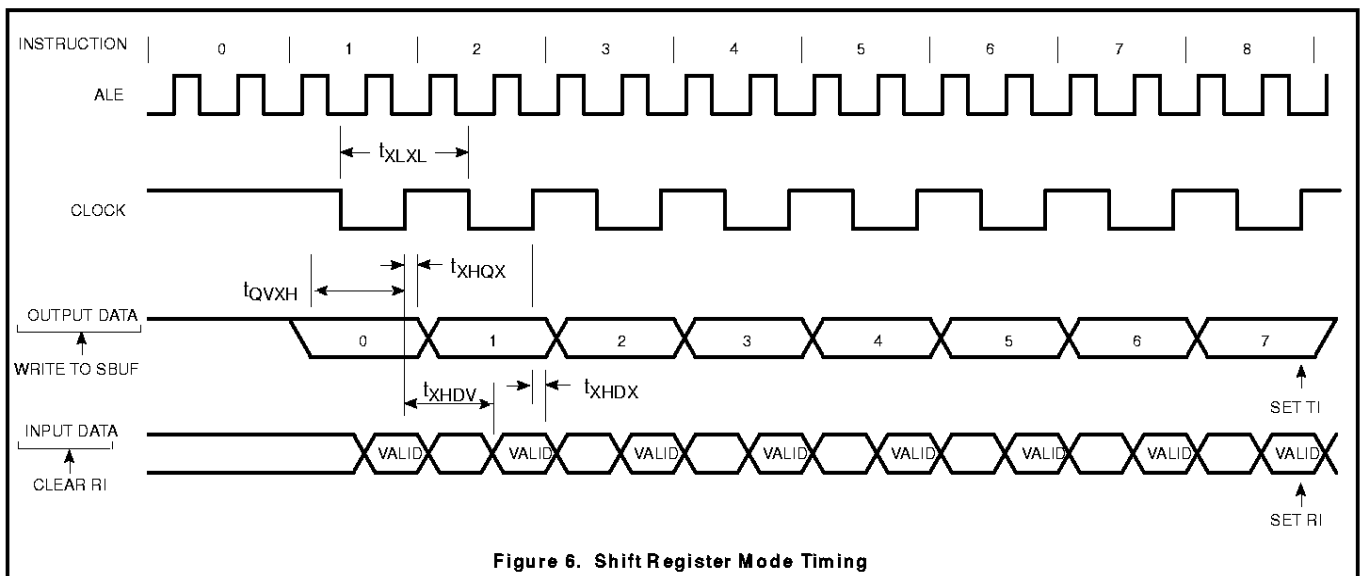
INSTRUCTION 0 1 2 3 4 5 6 7 8

ALE

$t_{XLXL}$

CLOCK

$t_{XHQX}$

$t_{QVXH}$

OUTPUT DATA

0 1 2 3 4 5 6 7

WRITE TO SBUF

$t_{XHDV}$

$t_{XHDX}$

SET TI

INPUT DATA

VALID VALID VALID VALID VALID VALID VALID VALID

CLEAR RI

SET RI

Figure 6. Shift Register Mode Timing